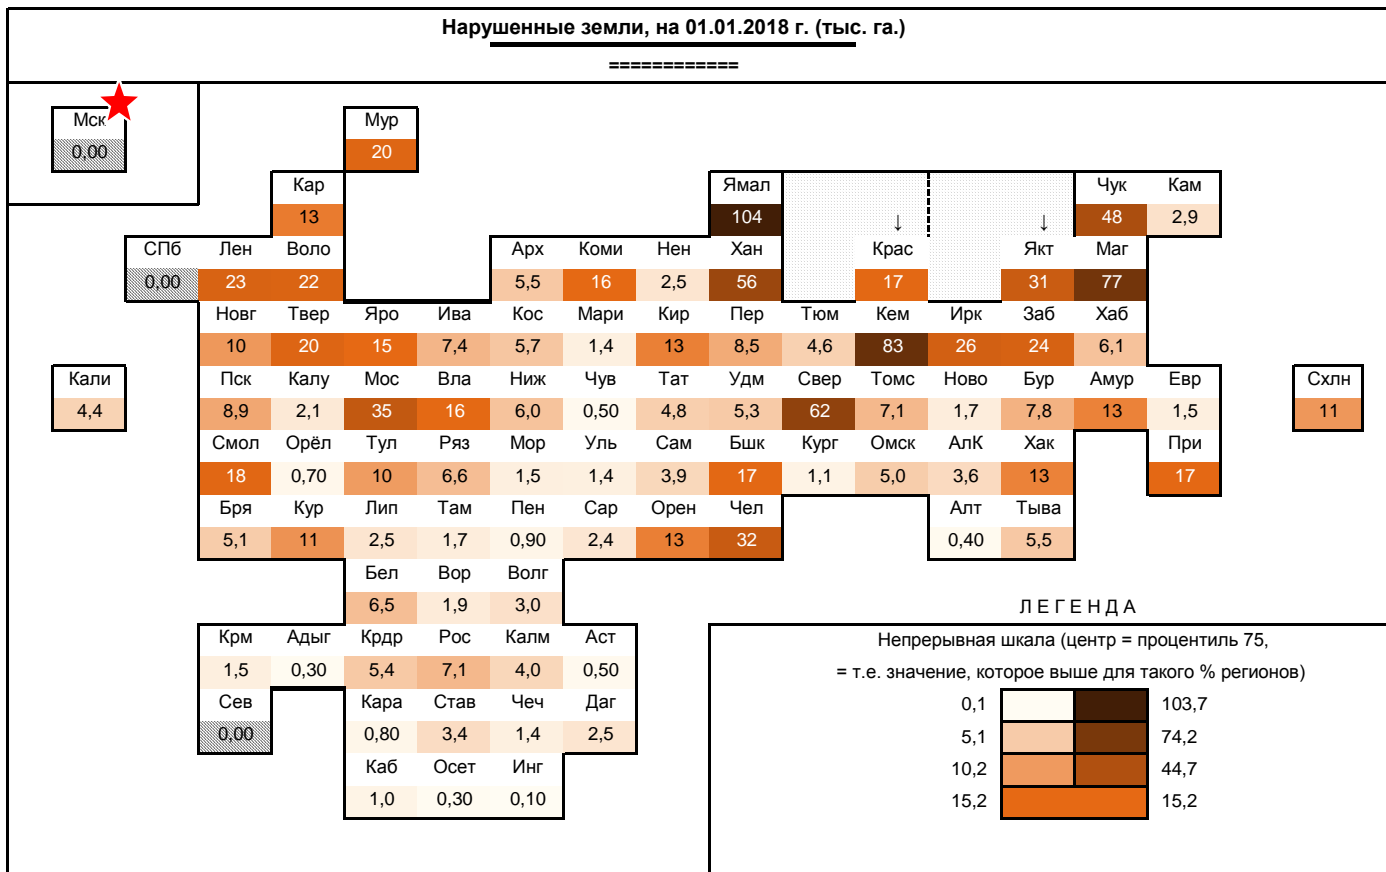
Нарушенные земли, на 01.01.2018 г. (тыс. га.)

============

Мск
0,00

Мур
20

Кар
13

Ямал
104

Чук
48

Кам
2,9

↓

↓

СПб
0,00

Лен
23

Воло
22

Арх
5,5

Коми
16

Нен
2,5

Хан
56

Крас
17

Якт
31

Маг
77

Новг
10

Твер
20

Яро
15

Ива
7,4

Кос
5,7

Мари
1,4

Кир
13

Пер
8,5

Тюм
4,6

Кем
83

Ирк
26

Заб
24

Хаб
6,1

Кали
4,4

Пск
8,9

Калу
2,1

Мос
35

Вла
16

Ниж
6,0

Чув
0,50

Тат
4,8

Удм
5,3

Свер
62

Томс
7,1

Ново
1,7

Бур
7,8

Амур
13

Евр
1,5

Схлн
11

Смол
18

Орёл
0,70

Тул
10

Ряз
6,6

Мор
1,5

Уль
1,4

Сам
3,9

Бшк
17

Кург
1,1

Омск
5,0

АлК
3,6

Хак
13

При
17

Бря
5,1

Кур
11

Лип
2,5

Там
1,7

Пен
0,90

Сар
2,4

Орен
13

Чел
32

Алт
0,40

Тыва
5,5

Бел
6,5

Вор
1,9

Волг
3,0

ЛЕГЕНДА

Крм
1,5

Адыг
0,30

Крдр
5,4

Рос
7,1

Калм
4,0

Аст
0,50

Сев
0,00

Кара
0,80

Став
3,4

Чеч
1,4

Даг
2,5

Каб
1,0

Осет
0,30

Инг
0,10

Непрерывная шкала (центр = процентиль 75,
= т.е. значение, которое выше для такого % регионов)

0,1
5,1
10,2
15,2

103,7
74,2
44,7
15,2